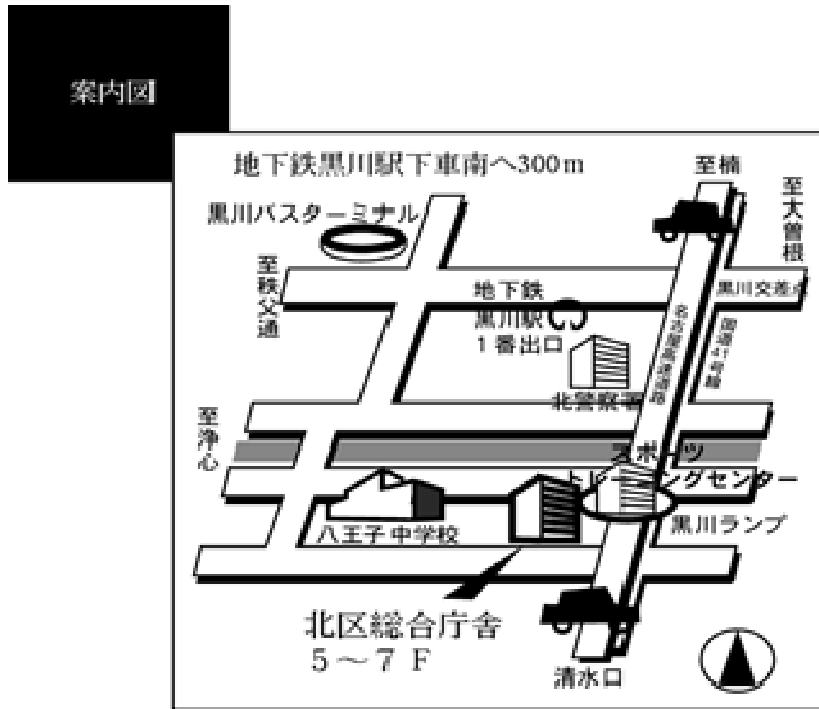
案内図

地下鉄黒川駅下車南へ300m

至楠

至大曽根

黒川バスターミナル

至鉄父通

地下鉄
黒川駅
1番出口

黒川交差点

名古屋高速道路

国道41号線

北警察署

至浄心

スポーツトレーニングセンター

八王子中学校

黒川ランプ

北区総合庁舎
5～7F

清水口